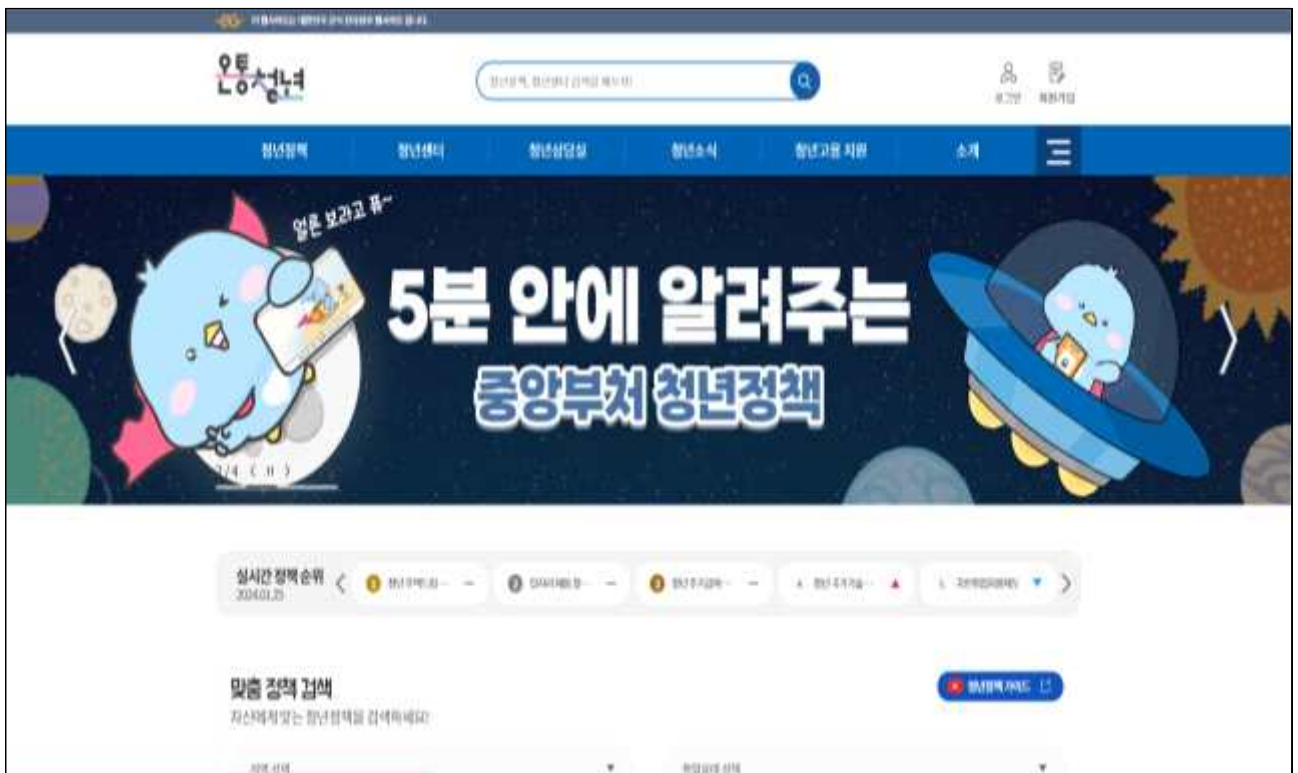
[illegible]

온통청년

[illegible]

로그인 회원가입

청년정책 청년센터 청년상담실 청년소식 청년고용 지원 소개

얼른 보고고 퓨~

5분 안에 알려주는

중앙부처 청년정책

1/4 < II >

실시간 정책 순위 2024.01.25

1 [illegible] 2 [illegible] 3 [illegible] 4 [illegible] 5 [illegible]

맞춤 정책 검색

자신에게 맞는 청년정책을 검색하세요!

청년정책 가이드

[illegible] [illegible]